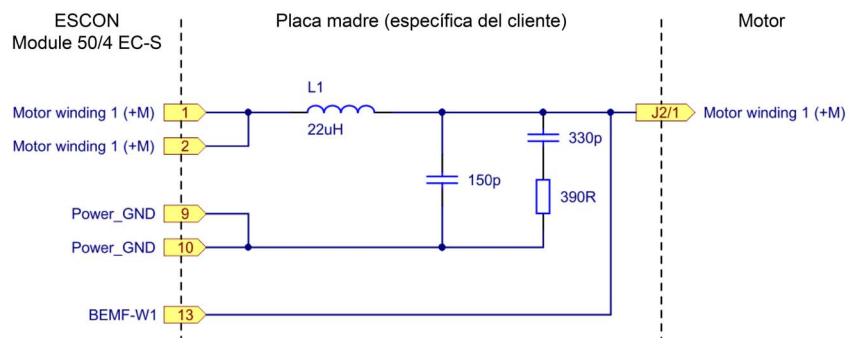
ESCON
Module 50/4 EC-S

Placa madre (específica del cliente)

Motor

Motor winding 1 (+M)
1
Motor winding 1 (+M)
2
Power_GND
9
Power_GND
10
BEMF-W1
13

L1
22uH

150p

330p

390R

J2/1
Motor winding 1 (+M)